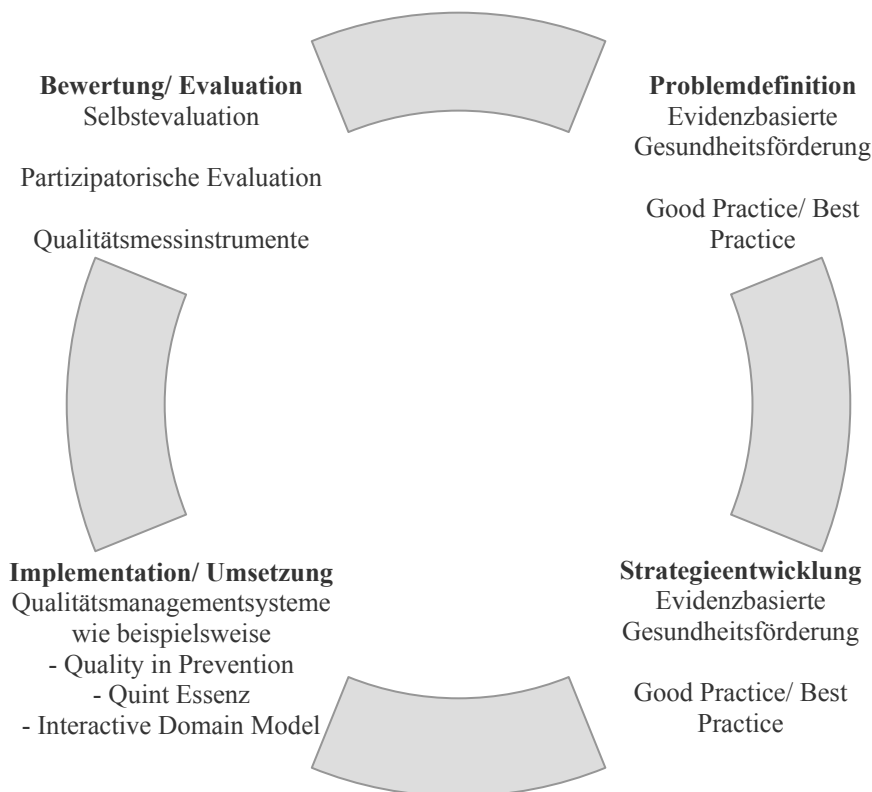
**Bewertung/ Evaluation**
Selbstevaluation

Partizipatorische Evaluation

Qualitätsmessinstrumente

**Problemdefinition**
Evidenzbasierte Gesundheitsförderung

Good Practice/ Best Practice

**Implementation/ Umsetzung**
Qualitätsmanagementsysteme wie beispielsweise
- Quality in Prevention
- Quint Essenz
- Interactive Domain Model

**Strategieentwicklung**
Evidenzbasierte Gesundheitsförderung

Good Practice/ Best Practice